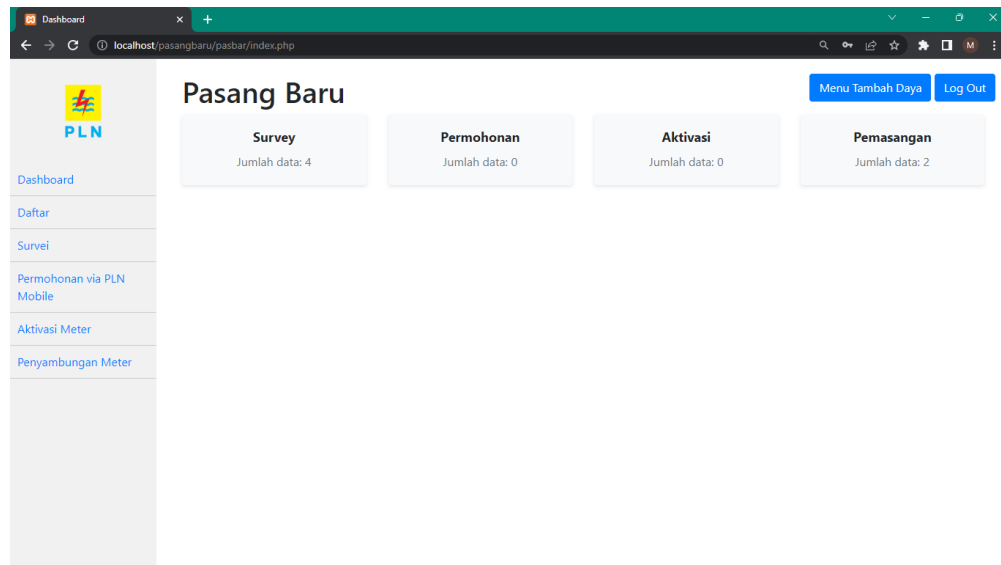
Dashboard
localhost/pasangbaru/pasbar/index.php
M

PLN

Dashboard
Daftar
Survei
Permohonan via PLN Mobile
Aktivasi Meter
Penyambungan Meter

Pasang Baru

Menu Tambah Daya
Log Out

Survey
Jumlah data: 4

Permohonan
Jumlah data: 0

Aktivasi
Jumlah data: 0

Pemasangan
Jumlah data: 2